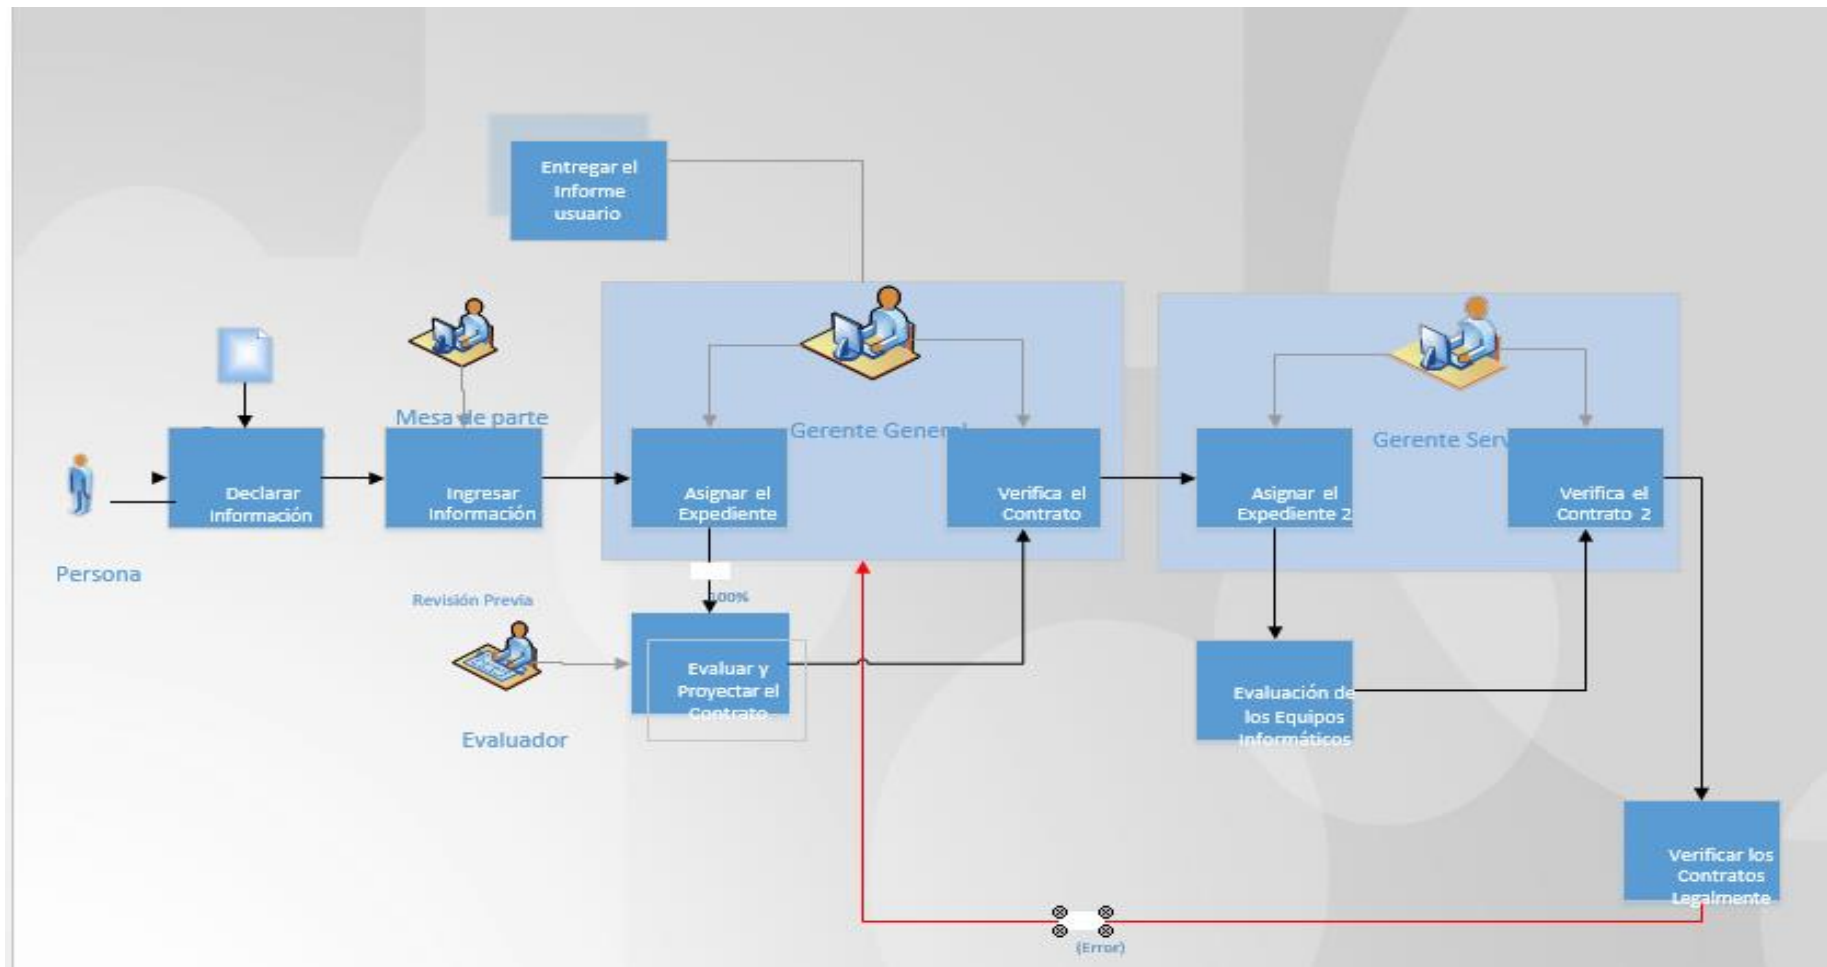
Entregar el Informe usuario

Mesa de parte

Gerente General

Gerente Serv

Persona

Declarar Información

Ingresar Información

Asignar el Expediente

Verifica el Contrato

Asignar el Expediente 2

Verifica el Contrato 2

100%

Revisión Previa

Evaluar y Proyectar el Contrato

Evaluador

Evaluación de los Equipos Informáticos

Verificar los Contratos Legalmente

(Error)